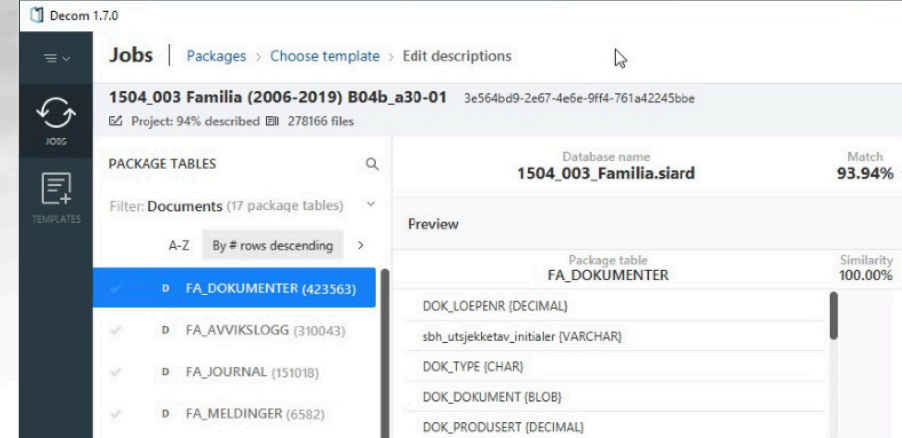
Decom 1.7.0

JOBS

TEMPLATES

Jobs | Packages > Choose template > Edit descriptions

1504_003 Familia (2006-2019) B04b_a30-01 3e564bd9-2e67-4e6e-9ff4-761a42245bbe

Project: 94% described 278166 files

PACKAGE TABLES

Filter: Documents (17 package tables)

A-Z By # rows descending >

D FA_DOKUMENTER (423563)

D FA_AVVIKSLOGG (310043)

D FA_JOURNAL (151018)

D FA_MELDINGER (6582)

Database name
1504_003_Familia.siard

Match
93.94%

Preview

Package table
FA_DOKUMENTER

Similarity
100.00%

DOK_LOEPENR {DECIMAL}

sbh_utsjekketav_initialer {VARCHAR}

DOK_TYPE {CHAR}

DOK_DOKUMENT {BLOB}

DOK_PRODUSERT {DECIMAL}